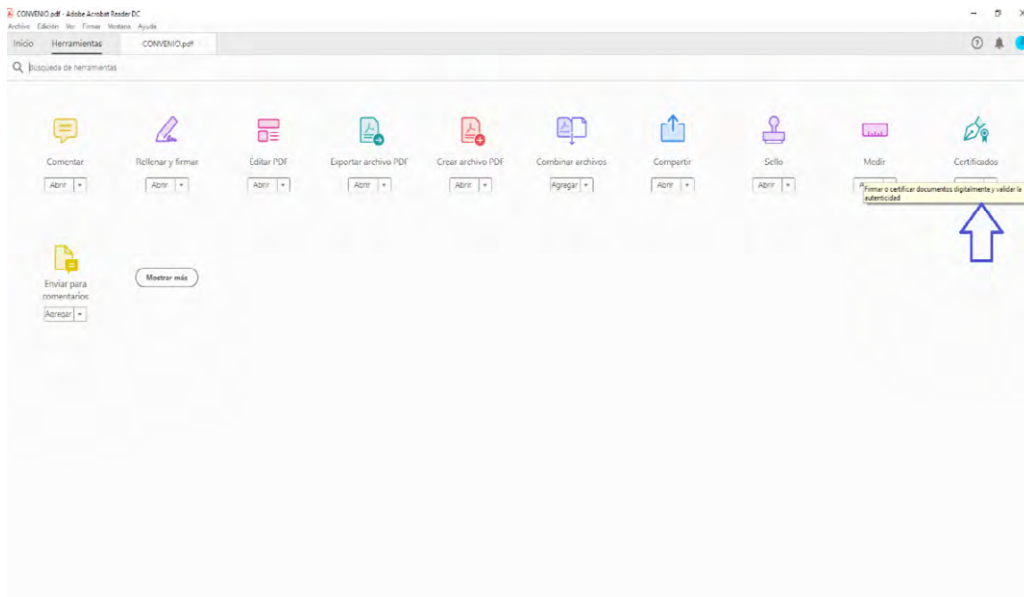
CONVENIO.pdf - Adobe Acrobat Reader DC
Archivo Edición Ver Firmar Ventana Ayuda

Inicio Herramientas CONVENIO.pdf

Búsqueda de herramientas

Comentar
Abrir

Rellenar y firmar
Abrir

Editar PDF
Abrir

Exportar archivo PDF
Abrir

Crear archivo PDF
Abrir

Combinar archivos
Agregar

Compartir
Abrir

Sello
Abrir

Medir
A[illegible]

Certificados

Firmar o certificar documentos digitalmente y validar le autenticidad

Enviar para comentarios
Agregar

Mostrar más